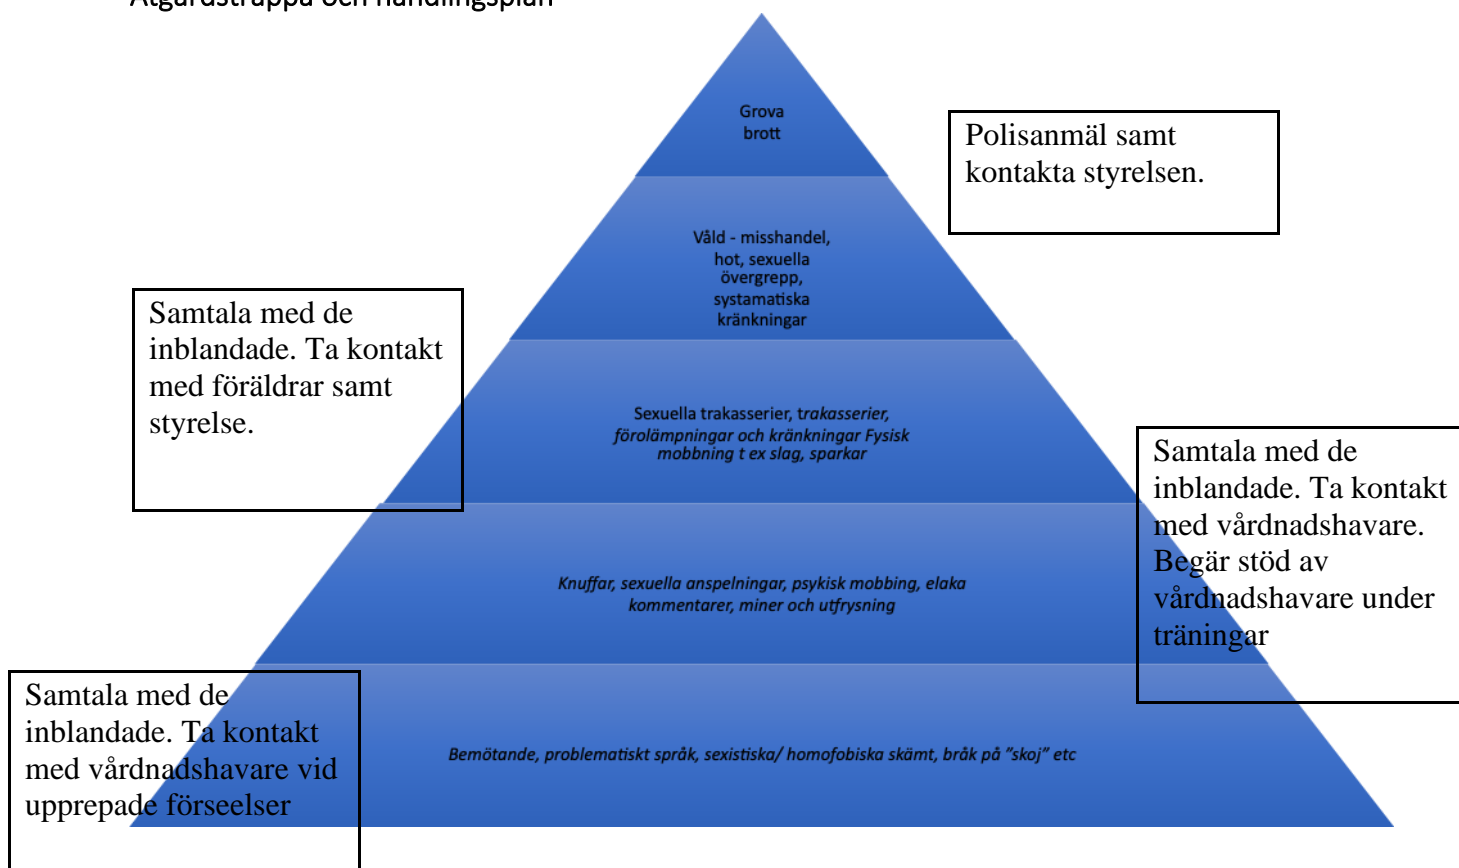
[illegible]

Grova brott

Polisanmäl samt kontakta styrelsen.

Våld - misshandel, hot, sexuella övergrepp, systamatiska kränkningar

Samtala med de inblandade. Ta kontakt med föräldrar samt styrelse.

Sexuella trakasserier, trakasserier, förolämpningar och kränkningar Fysisk mobbning t ex slag, sparkar

Samtala med de inblandade. Ta kontakt med vårdnadshavare. Begär stöd av vårdnadshavare under träningar

Knuffar, sexuella anspelningar, psykisk mobbing, elaka kommentarer, miner och utfrysning

Samtala med de inblandade. Ta kontakt med vårdnadshavare vid upprepade förseelser

Bemötande, problematiskt språk, sexistiska/ homofobiska skämt, bråk på "skoj" etc